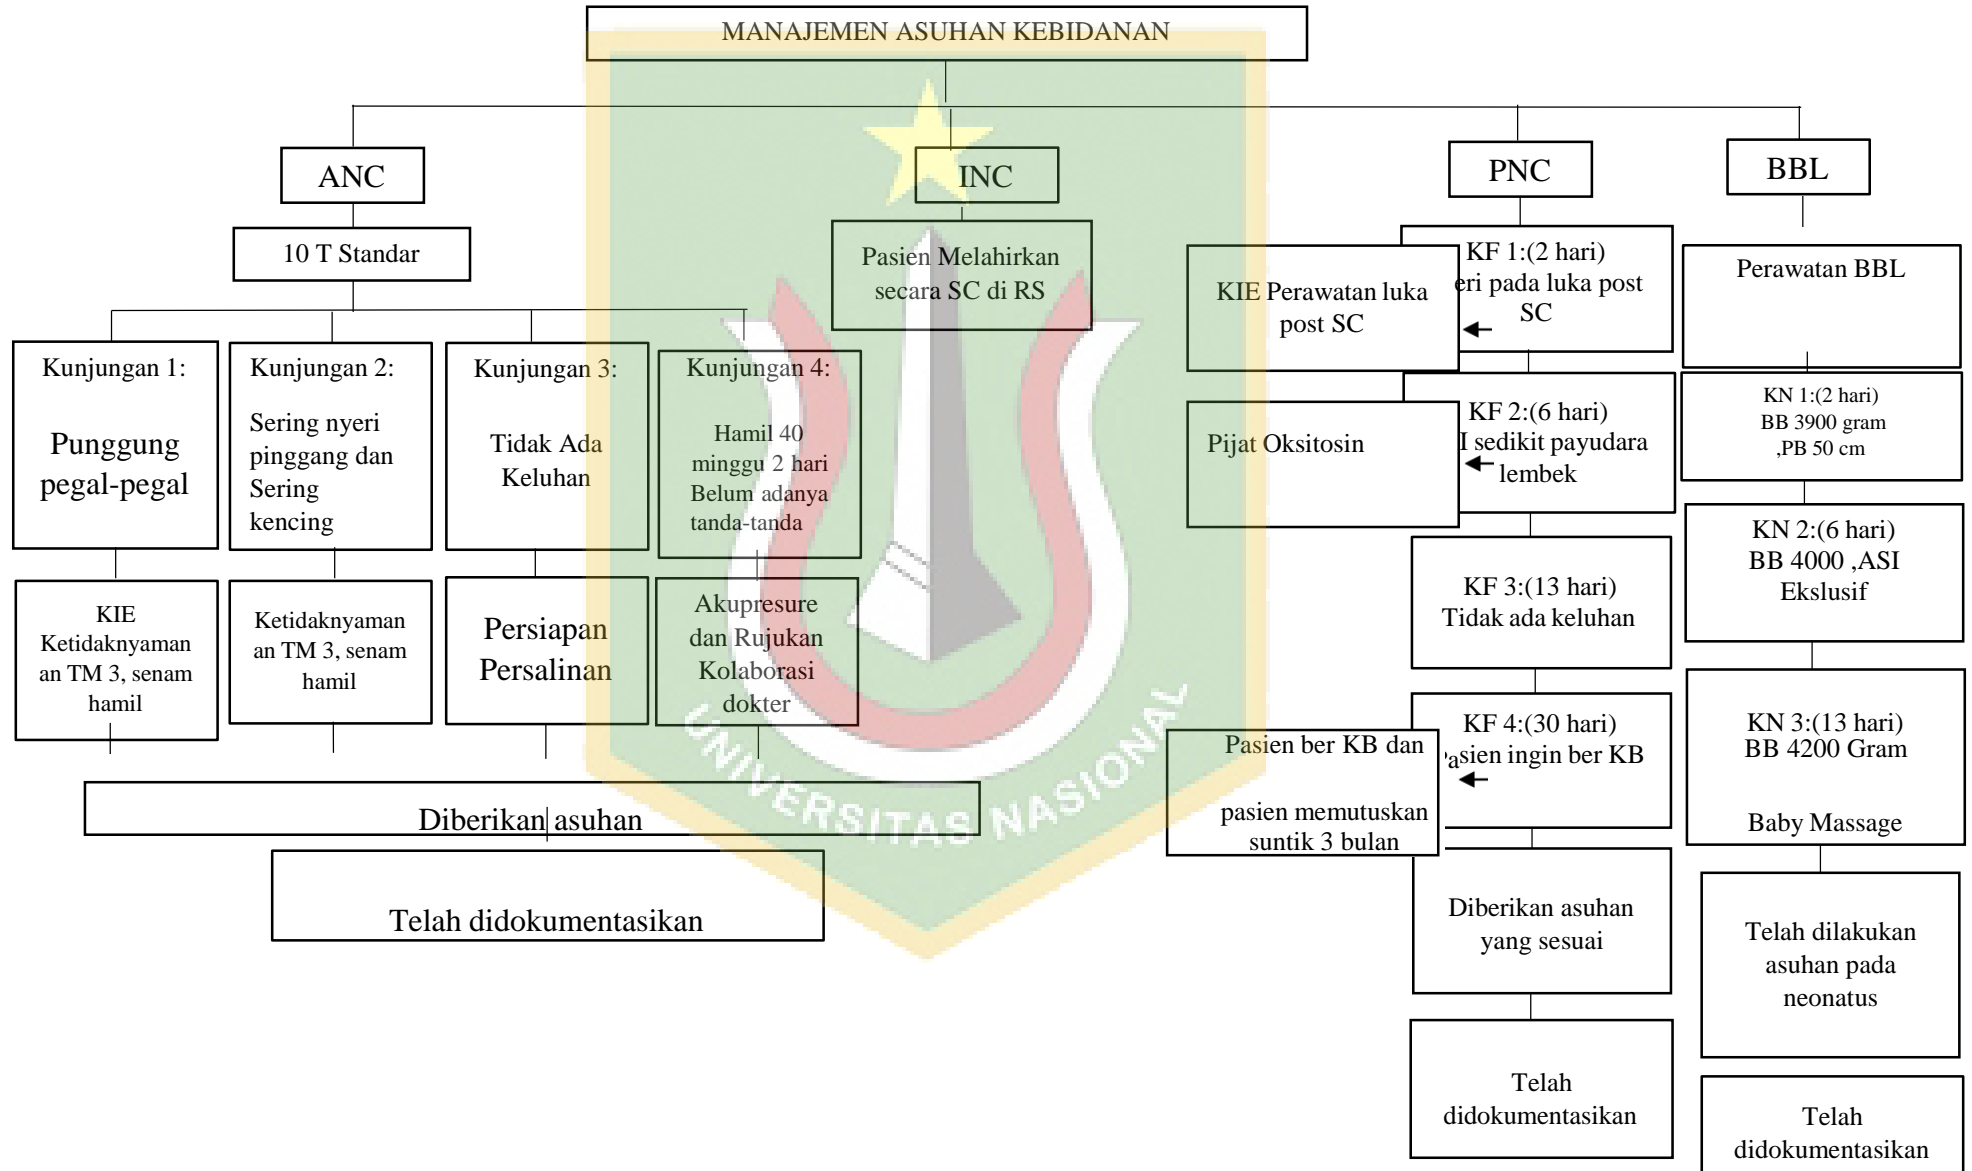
MANAJEMEN ASUHAN KEBIDANAN

ANC

10 T Standar

Kunjungan 1:
Punggung pegal-pegal

KIE Ketidaknyamanan TM 3, senam hamil

Kunjungan 2:
Sering nyeri pinggang dan Sering kencing

Ketidaknyamanan TM 3, senam hamil

Kunjungan 3:
Tidak Ada Keluhan

Persiapan Persalinan

Kunjungan 4:
Hamil 40 minggu 2 hari Belum adanya tanda-tanda

Akupresure dan Rujukan Kolaborasi dokter

Diberikan asuhan

Telah didokumentasikan

INC

Pasien Melahirkan secara SC di RS

PNC

KF 1:(2 hari)
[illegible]eri pada luka post SC

KIE Perawatan luka post SC

KF 2:(6 hari)
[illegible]I sedikit payudara lembek

Pijat Oksitosin

KF 3:(13 hari)
Tidak ada keluhan

KF 4:(30 hari)
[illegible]asien ingin ber KB

Pasien ber KB dan pasien memutuskan suntik 3 bulan

Diberikan asuhan yang sesuai

Telah didokumentasikan

BBL

Perawatan BBL

KN 1:(2 hari)
BB 3900 gram ,PB 50 cm

KN 2:(6 hari)
BB 4000 ,ASI Ekslusif

KN 3:(13 hari)
BB 4200 Gram

Baby Massage

Telah dilakukan asuhan pada neonatus

Telah didokumentasikan

UNIVERSITAS NASIONAL